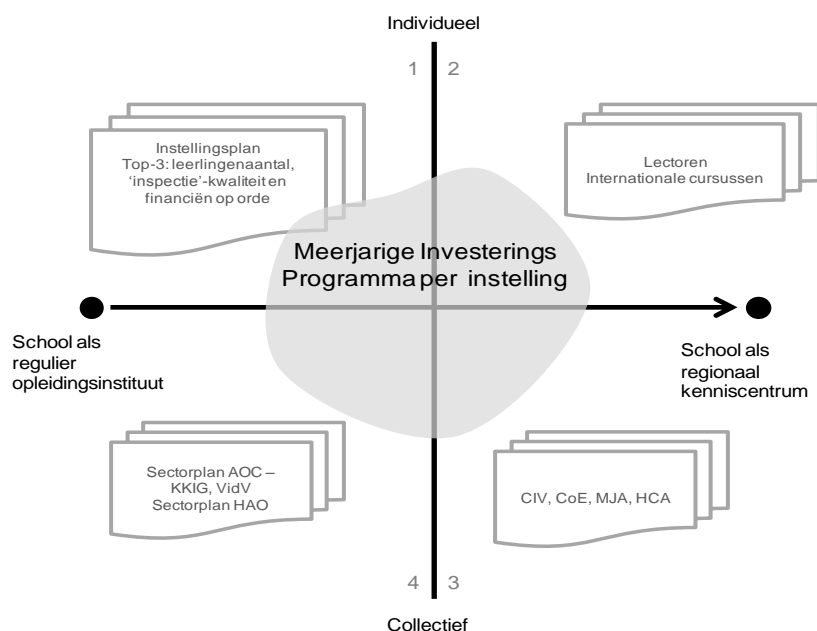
Individueel

1 2

Instellingsplan
Top-3: leerlingenaantal, 'inspectie'-kwaliteit en financiën op orde

Lectoren
Internationale cursussen

Meerjarige Investerings Programma per instelling

School als regulier opleidingsinstituut

School als regionaal kenniscentrum

Sectorplan AOC – KKIG, VidV
Sectorplan HAO

CIV, CoE, MJA, HCA

4 3

Collectief